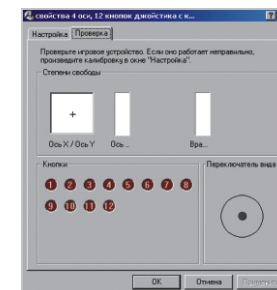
свойства 4 оси, 12 кнопок джойстика с к...

Настройка | Проверка

Проверьте игровое устройство. Если оно работает неправильно, произведите калибровку в окне "Настройка".

Степени свободы

+

Ось X / Ось Y

Ось ...

Вра...

Кнопки

1 2 3 4 5 6 7 8

9 10 11 12

Переключатель вида

OK

Отмена

Примени...